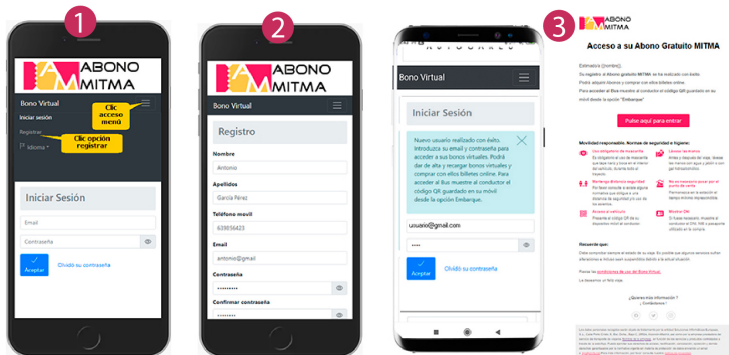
1

ABONO MITMA

Bono Virtual

Iniciar sesión

Registrar

Idioma

Clic acceso menú

Clic opción registrar

Iniciar Sesión

Email

Contraseña

Aceptar

Olvidó su contraseña

2

ABONO MITMA

Bono Virtual

Registro

Nombre

Antonio

Apellidos

García Pérez

Teléfono movil

639856423

Email

antonio@gmail.com

Contraseña

Confirmar contraseña

Bono Virtual

Iniciar Sesión

Nuevo usuario realizado con éxito. Introduzca su email y contraseña para acceder a sus bonos virtuales. Podrá dar de alta y recargar bonos virtuales y comprar con ellos billetes online. Para acceder al Bus muestre al conductor el código QR guardado en su móvil desde la opción Embarque.

usuario@gmail.com

Aceptar

Olvidó su contraseña

3

ABONO MITMA

Acceso a su Abono Gratuito MITMA

Estimado/a [nombre],

Su registro al Abono gratuito MITMA se ha realizado con éxito.

Podrá adquirir bonos y comprar con ellos billetes online.

Para acceder al Bus muestre al conductor el código QR guardado en su móvil desde la opción "Embarque"

Pulse aquí para entrar

Movilidad responsable. Normas de seguridad e higiene:

Uso obligatorio de mascarilla

Lávese las manos

Mantenga distancia seguridad

No es necesario pasar por el puesto de venta

Acceso al vehículo

Mostrar QR

Recuerde que:

Revise las condiciones de uso del Bono Virtual.

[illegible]

¿Quieres más información? ¡Contáctanos!

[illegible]